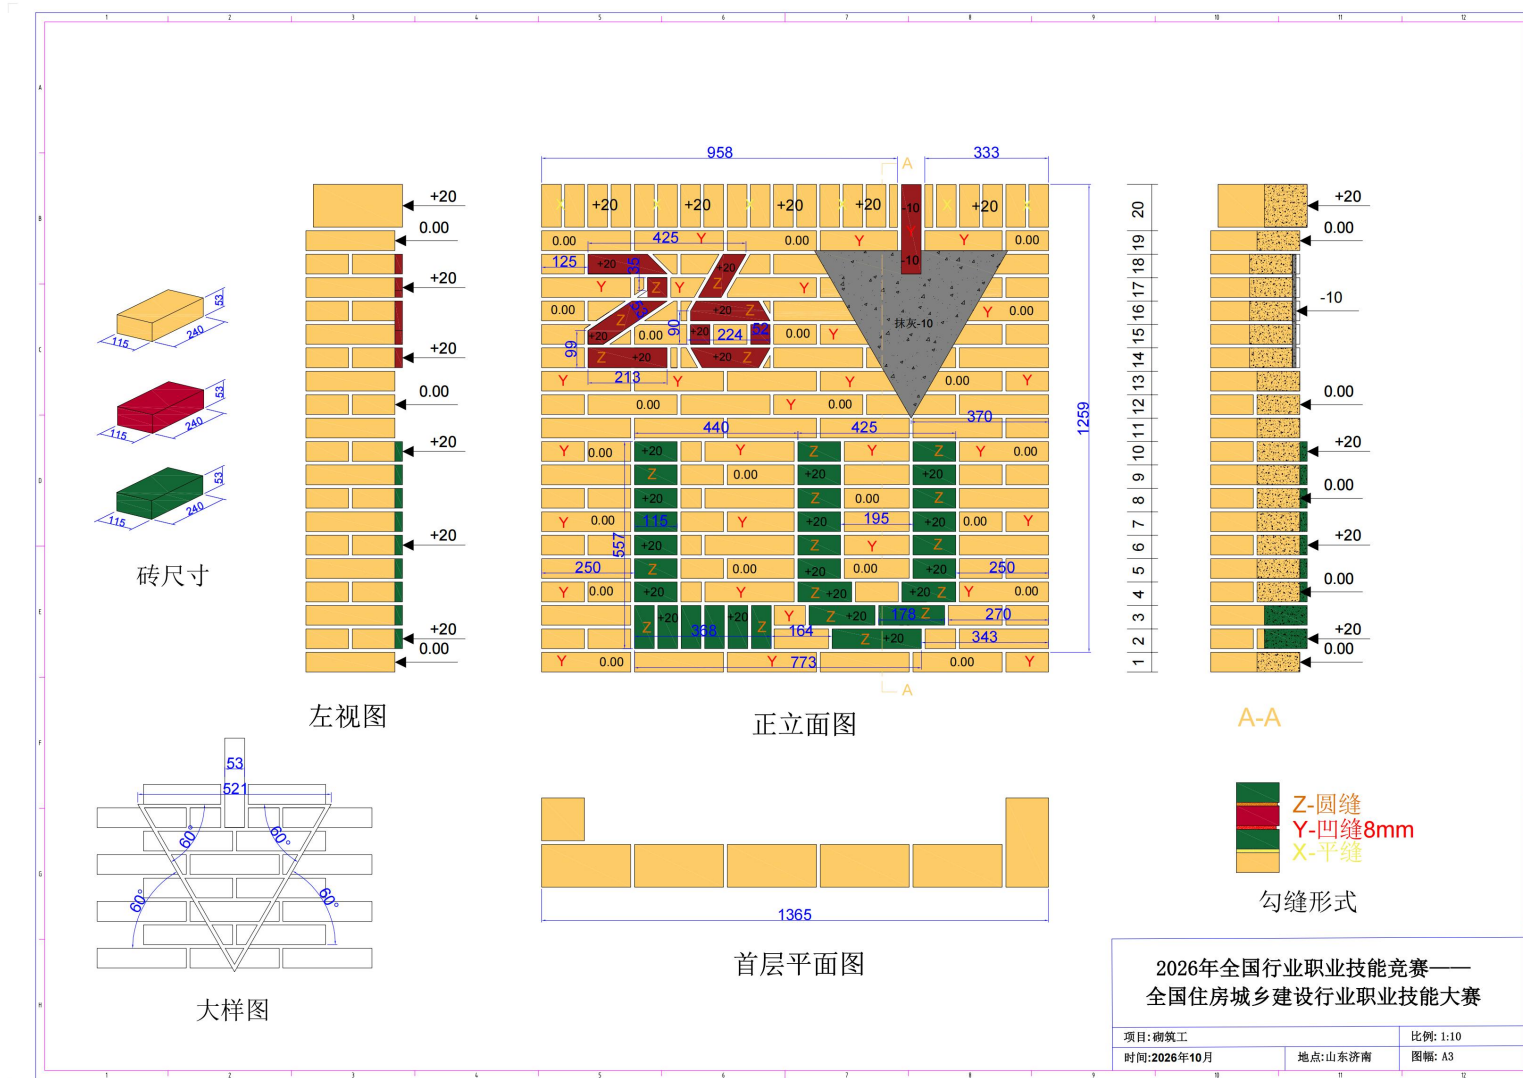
1 2 3 4 5 6 7 8 9 10 11 12

A B C D E F G H

115 240 53
115 240 53
115 240 53

砖尺寸

+20
0.00
+20
+20
0.00
+20
+20
+20
0.00

左视图

958
333
A
+20 +20 +20 +20 -10 +20
0.00 425 Y 0.00 Y Y 0.00
125 +20 35 +20 -10
Y Z Y Z Y
0.00 Z 90 +20 Z Y 0.00
99 +20 0.00 +20 224 52 0.00 Y
Z +20 +20 Z
213
Y Y Y 0.00 Y
0.00 Y 0.00
抹灰-10
440 425 370
1259
Y 0.00 +20 Y Z Y Z Y 0.00
Z 0.00 +20 +20
+20 Z 0.00 Z
Y 0.00 115 Y +20 195 +20 0.00 Y
557 +20 Z Y Z
250 Z 0.00 +20 0.00 +20 250
Y 0.00 +20 Y Z +20 +20 Z Y 0.00
Z +20 +20 Z Y Z +20 178 Z 270
368 164 Z +20 343
Y 0.00 Y 773 0.00 Y
A

正立面图

20 19 18 17 16 15 14 13 12 11 10 9 8 7 6 5 4 3 2 1

+20
0.00
-10
0.00
+20
0.00
+20
0.00
+20
0.00

A-A

53
521
60°
60°
60°
60°

大样图

1365

首层平面图

Z-圆缝
Y-凹缝8mm
X-平缝

勾缝形式

2026年全国行业职业技能竞赛——
全国住房城乡建设行业职业技能大赛

| 项目:砌筑工 | | 比例: 1:10 |
|---|---|---|
| 时间:2026年10月 | 地点:山东济南 | 图幅: A3 |